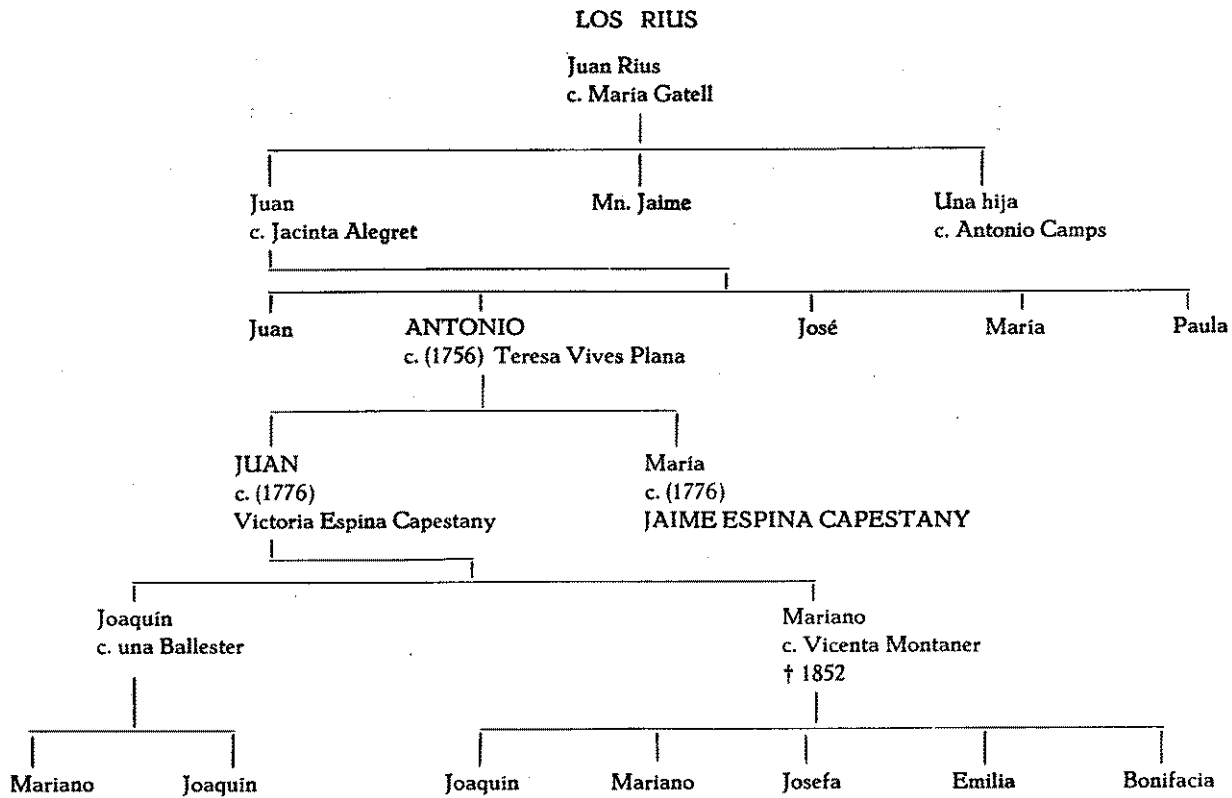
LOS RIUS

Juan Rius
c. María Gatell

Juan
c. Jacinta Alegret

Mn. Jaime

Una hija
c. Antonio Camps

Juan

ANTONIO
c. (1756) Teresa Vives Plana

José

María

Paula

JUAN
c. (1776)
Victoria Espina Capestany

María
c. (1776)
JAIME ESPINA CAPESTANY

Joaquín
c. una Ballester

Mariano
c. Vicenta Montaner
† 1852

Mariano

Joaquín

Joaquín

Mariano

Josefa

Emilia

Bonifacia